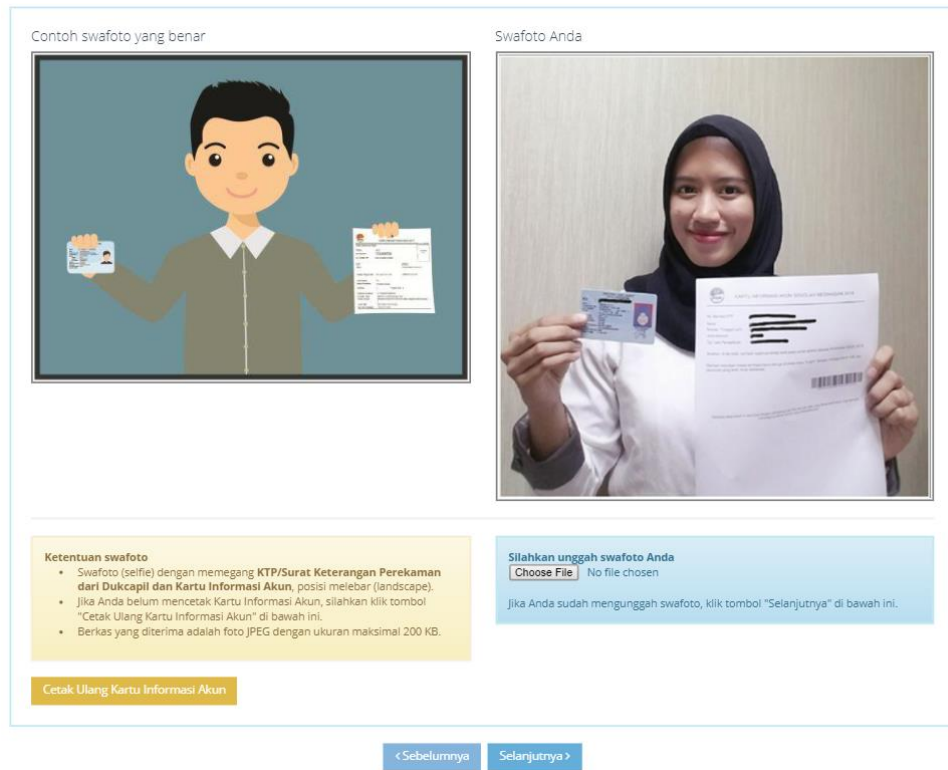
Contoh swafoto yang benar

Swafoto Anda

Ketentuan swafoto

- Swafoto (selfie) dengan memegang **KTP/Surat Keterangan Perekaman dari Dukcapil dan Kartu Informasi Akun**, posisi melebar (landscape).
- Jika Anda belum mencetak Kartu Informasi Akun, silahkan klik tombol "Cetak Ulang Kartu Informasi Akun" di bawah ini.
- Berkas yang diterima adalah foto JPEG dengan ukuran maksimal 200 KB.

Silahkan unggah swafoto Anda

Choose File No file chosen

Jika Anda sudah mengunggah swafoto, klik tombol "Selanjutnya" di bawah ini.

Cetak Ulang Kartu Informasi Akun

< Sebelumnya

Selanjutnya >